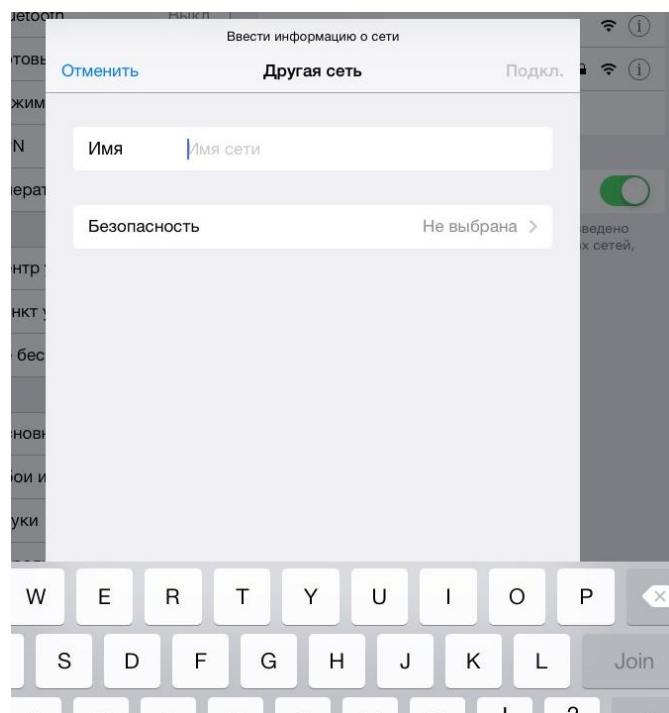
uetooth Выкл.
товь
жим
N
ерат
нтр
нкт
бес
новн
бои и
уки

Ввести информацию о сети
Отменить Другая сеть Подкл.

Имя Имя сети

Безопасность Не выбрана >

ведено
х сетей,

W E R T Y U I O P
S D F G H J K L Join